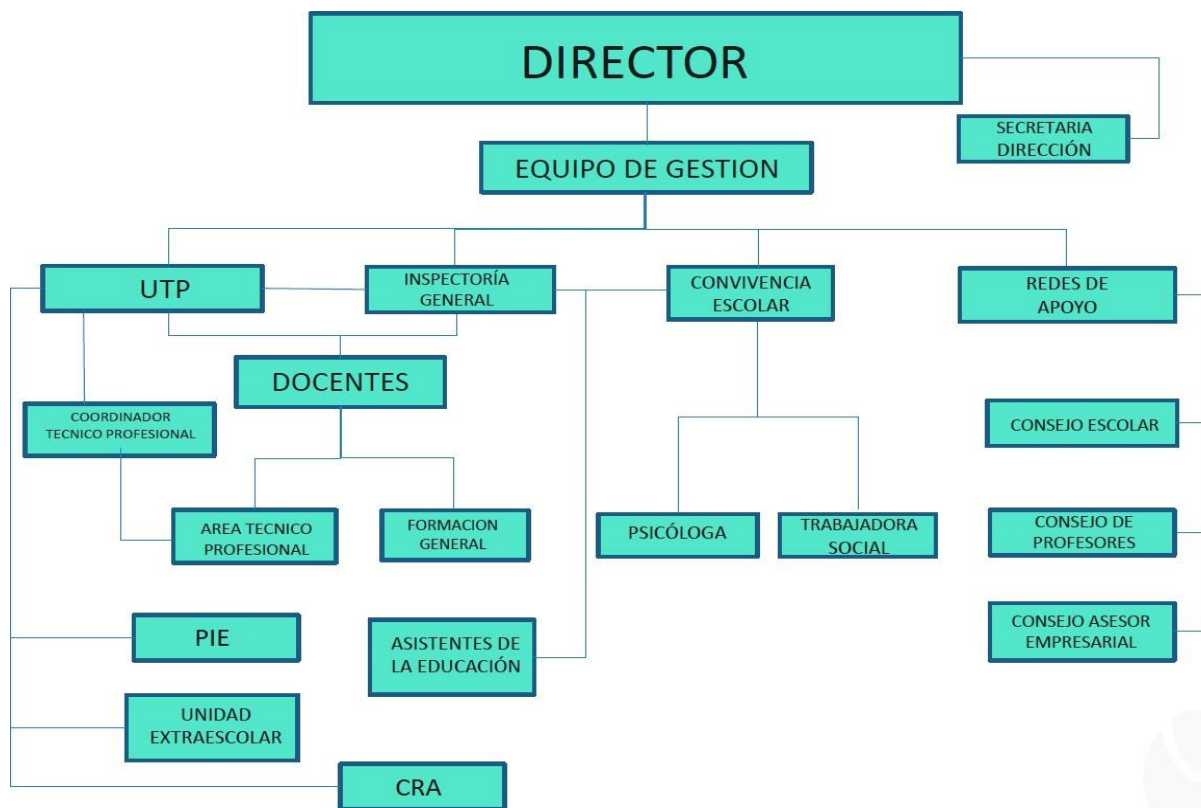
DIRECTOR

SECRETARIA DIRECCIÓN

EQUIPO DE GESTION

UTP

INSPECTORÍA GENERAL

CONVIVENCIA ESCOLAR

REDES DE APOYO

DOCENTES

COORDINADOR TECNICO PROFESIONAL

CONSEJO ESCOLAR

AREA TECNICO PROFESIONAL

FORMACION GENERAL

PSICÓLOGA

TRABAJADORA SOCIAL

CONSEJO DE PROFESORES

PIE

ASISTENTES DE LA EDUCACIÓN

CONSEJO ASESOR EMPRESARIAL

UNIDAD EXTRAESCOLAR

CRA